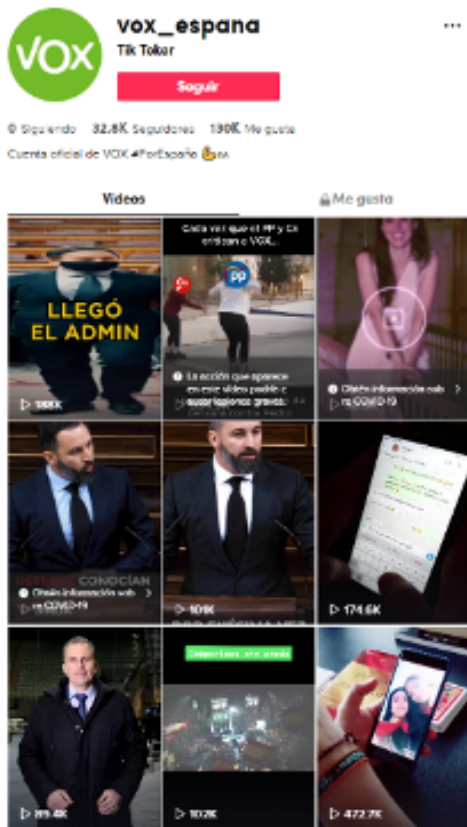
VOX
vox_espana
Tik Toker
Seguir
0 Siguiendo 32.8K Seguidores 190K Me gusta
Cuenta oficial de VOX #PorEspaña 💪🇪🇸
Videos
Me gusta
LLEGÓ EL ADMIN
▷ 188K
Cada vez que el PP y Cs critican a VOX...
PP
La acción que aparece en este vídeo podría causar lesiones graves.
Obtén información sobre COVID-19
▷
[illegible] CONOCÍAN
Obtén información sobre COVID-19
▷ 109K
▷ 174.6K
Comentamos este estado
▷ 99.4K
▷ 102K
▷ 472.7K